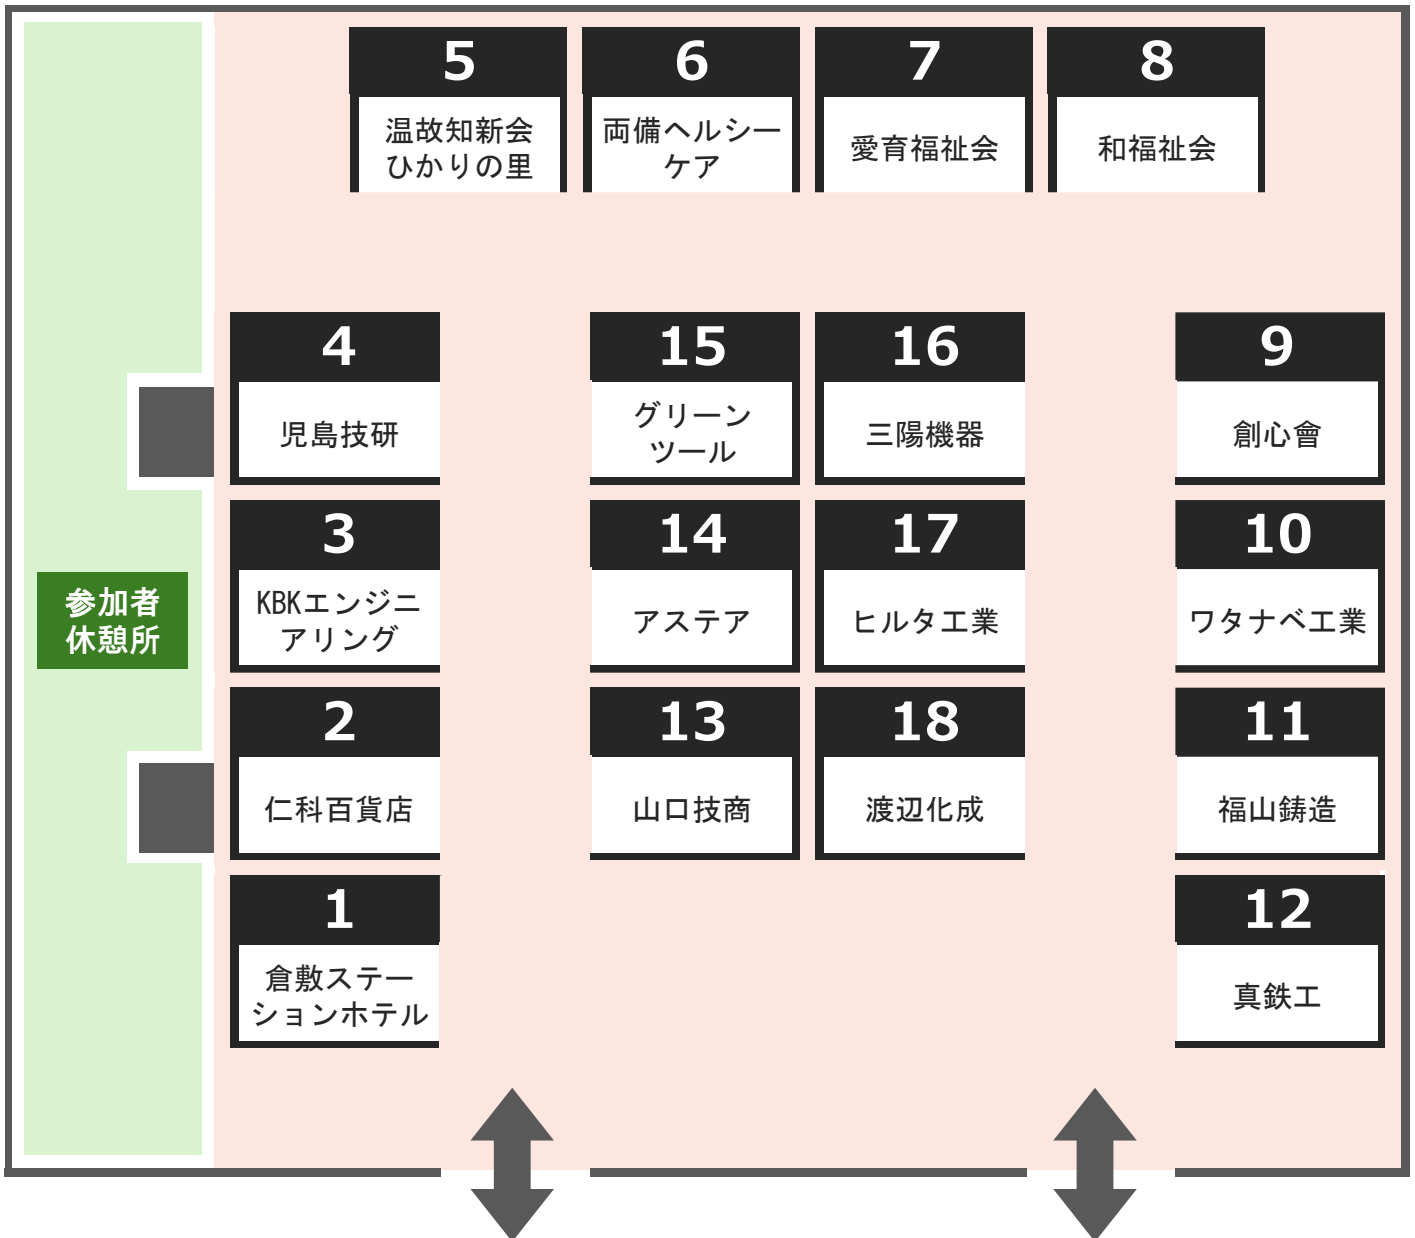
5
温故知新会
ひかりの里

6
両備ヘルシー
ケア

7
愛育福祉会

8
和福祉会

参加者
休憩所

4
児島技研

3
KBKエンジニ
アリング

2
仁科百貨店

1
倉敷ステー
ションホテル

15
グリーン
ツール

14
アステア

13
山口技商

16
三陽機器

17
ヒルタ工業

18
渡辺化成

9
創心會

10
ワタナベ工業

11
福山鋳造

12
真鉄工